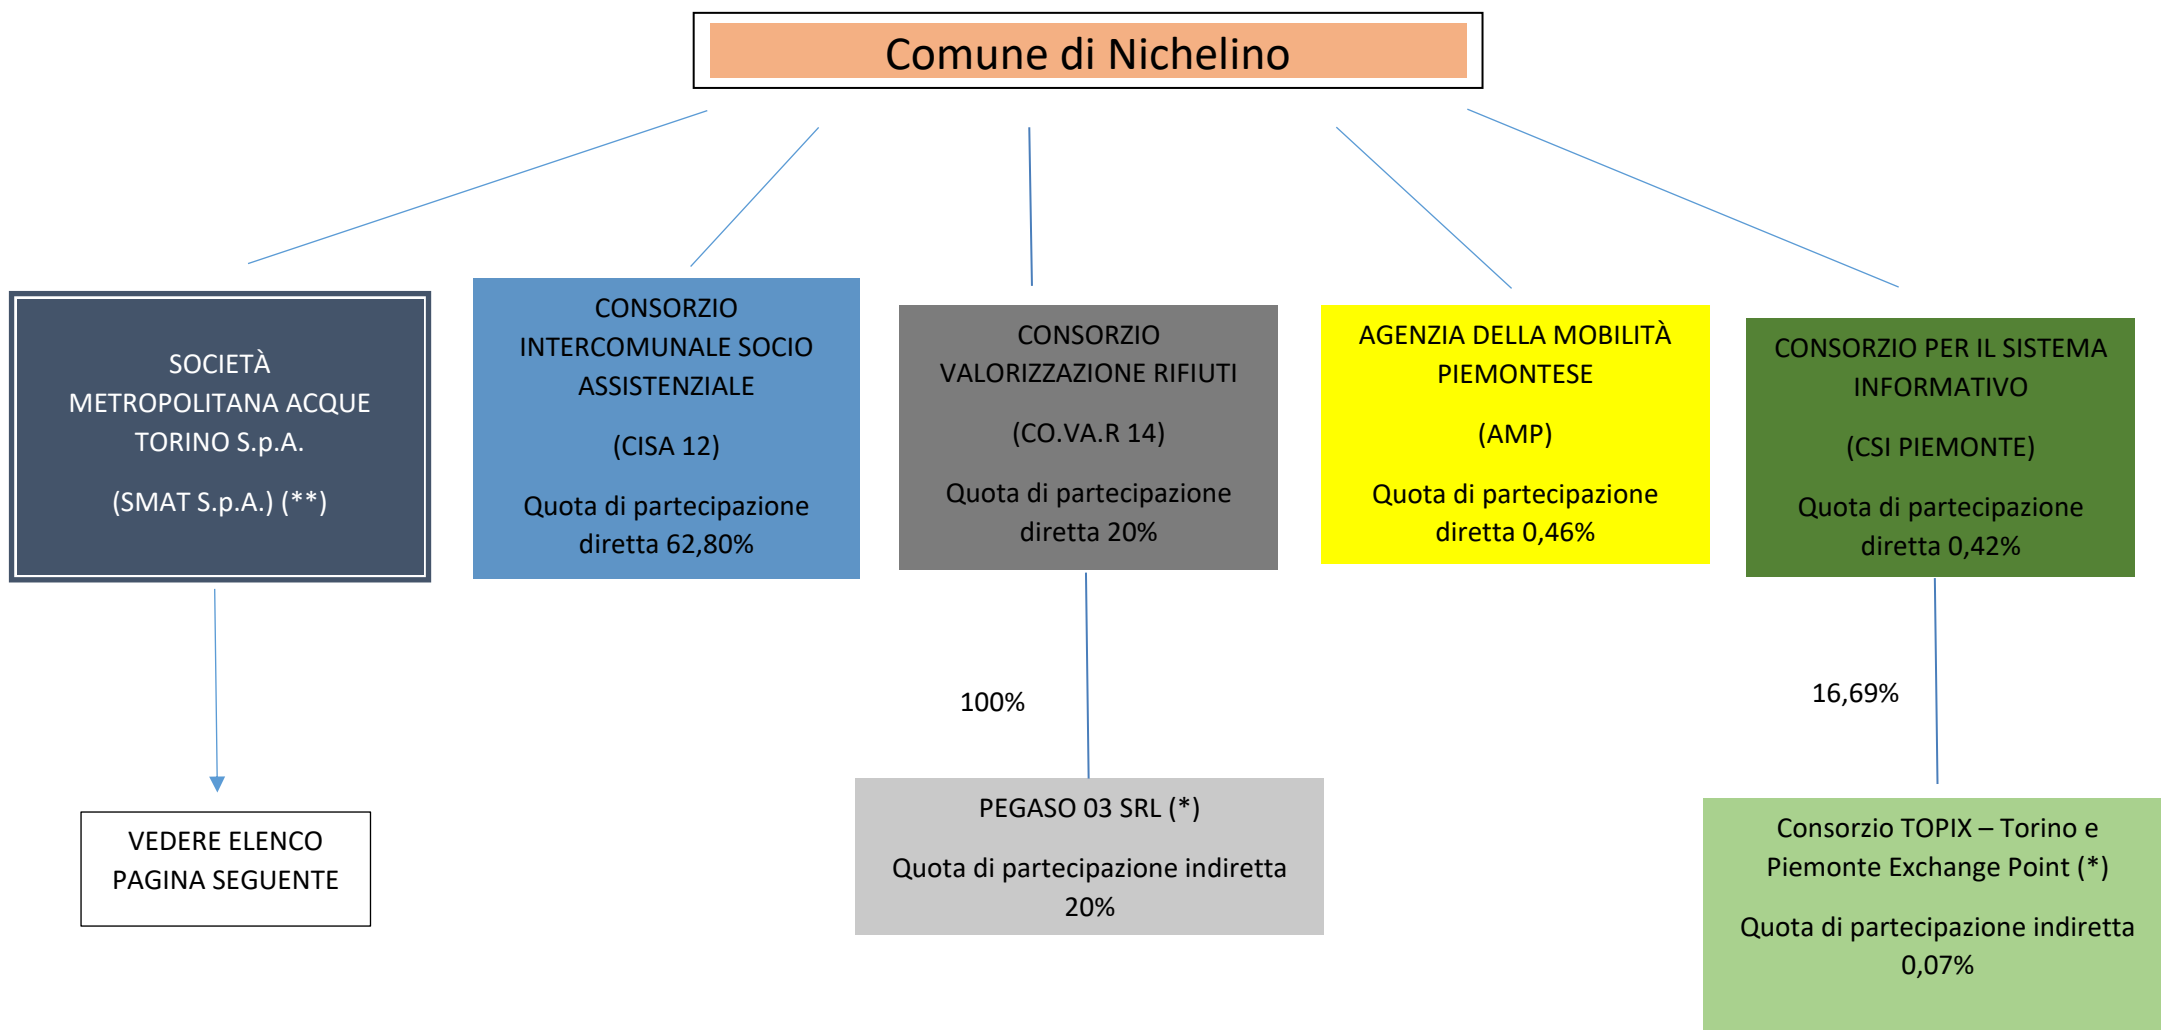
Comune di Nichelino

SOCIETÀ METROPOLITANA ACQUE TORINO S.p.A.

(SMAT S.p.A.) (**)

CONSORZIO INTERCOMUNALE SOCIO ASSISTENZIALE

(CISA 12)

Quota di partecipazione diretta 62,80%

CONSORZIO VALORIZZAZIONE RIFIUTI

(CO.VA.R 14)

Quota di partecipazione diretta 20%

AGENZIA DELLA MOBILITÀ PIEMONTESE

(AMP)

Quota di partecipazione diretta 0,46%

CONSORZIO PER IL SISTEMA INFORMATIVO

(CSI PIEMONTE)

Quota di partecipazione diretta 0,42%

VEDERE ELENCO PAGINA SEGUENTE

100%

PEGASO 03 SRL (*)

Quota di partecipazione indiretta 20%

16,69%

Consorzio TOPIX – Torino e Piemonte Exchange Point (*)

Quota di partecipazione indiretta 0,07%